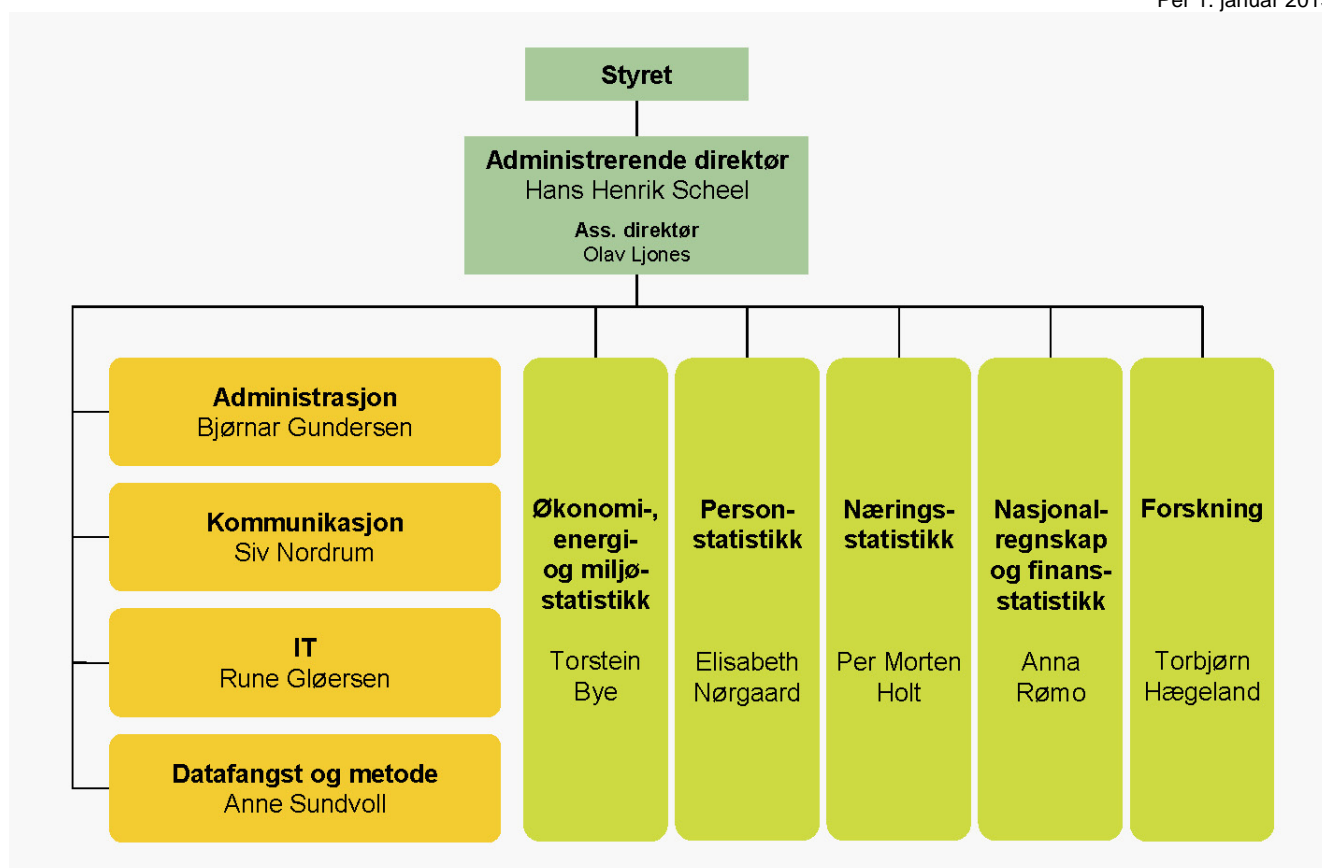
Per 1. januar 201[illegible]

Styret

Administrerende direktør
Hans Henrik Scheel

Ass. direktør
Olav Ljones

Administrasjon
Bjørnar Gundersen

Kommunikasjon
Siv Nordrum

IT
Rune Gløersen

Datafangst og metode
Anne Sundvoll

Økonomi-, energi- og miljøstatistikk

Torstein Bye

Personstatistikk

Elisabeth Nørgaard

Næringsstatistikk

Per Morten Holt

Nasjonalregnskap og finansstatistikk

Anna Rømo

Forskning

Torbjørn Hægeland